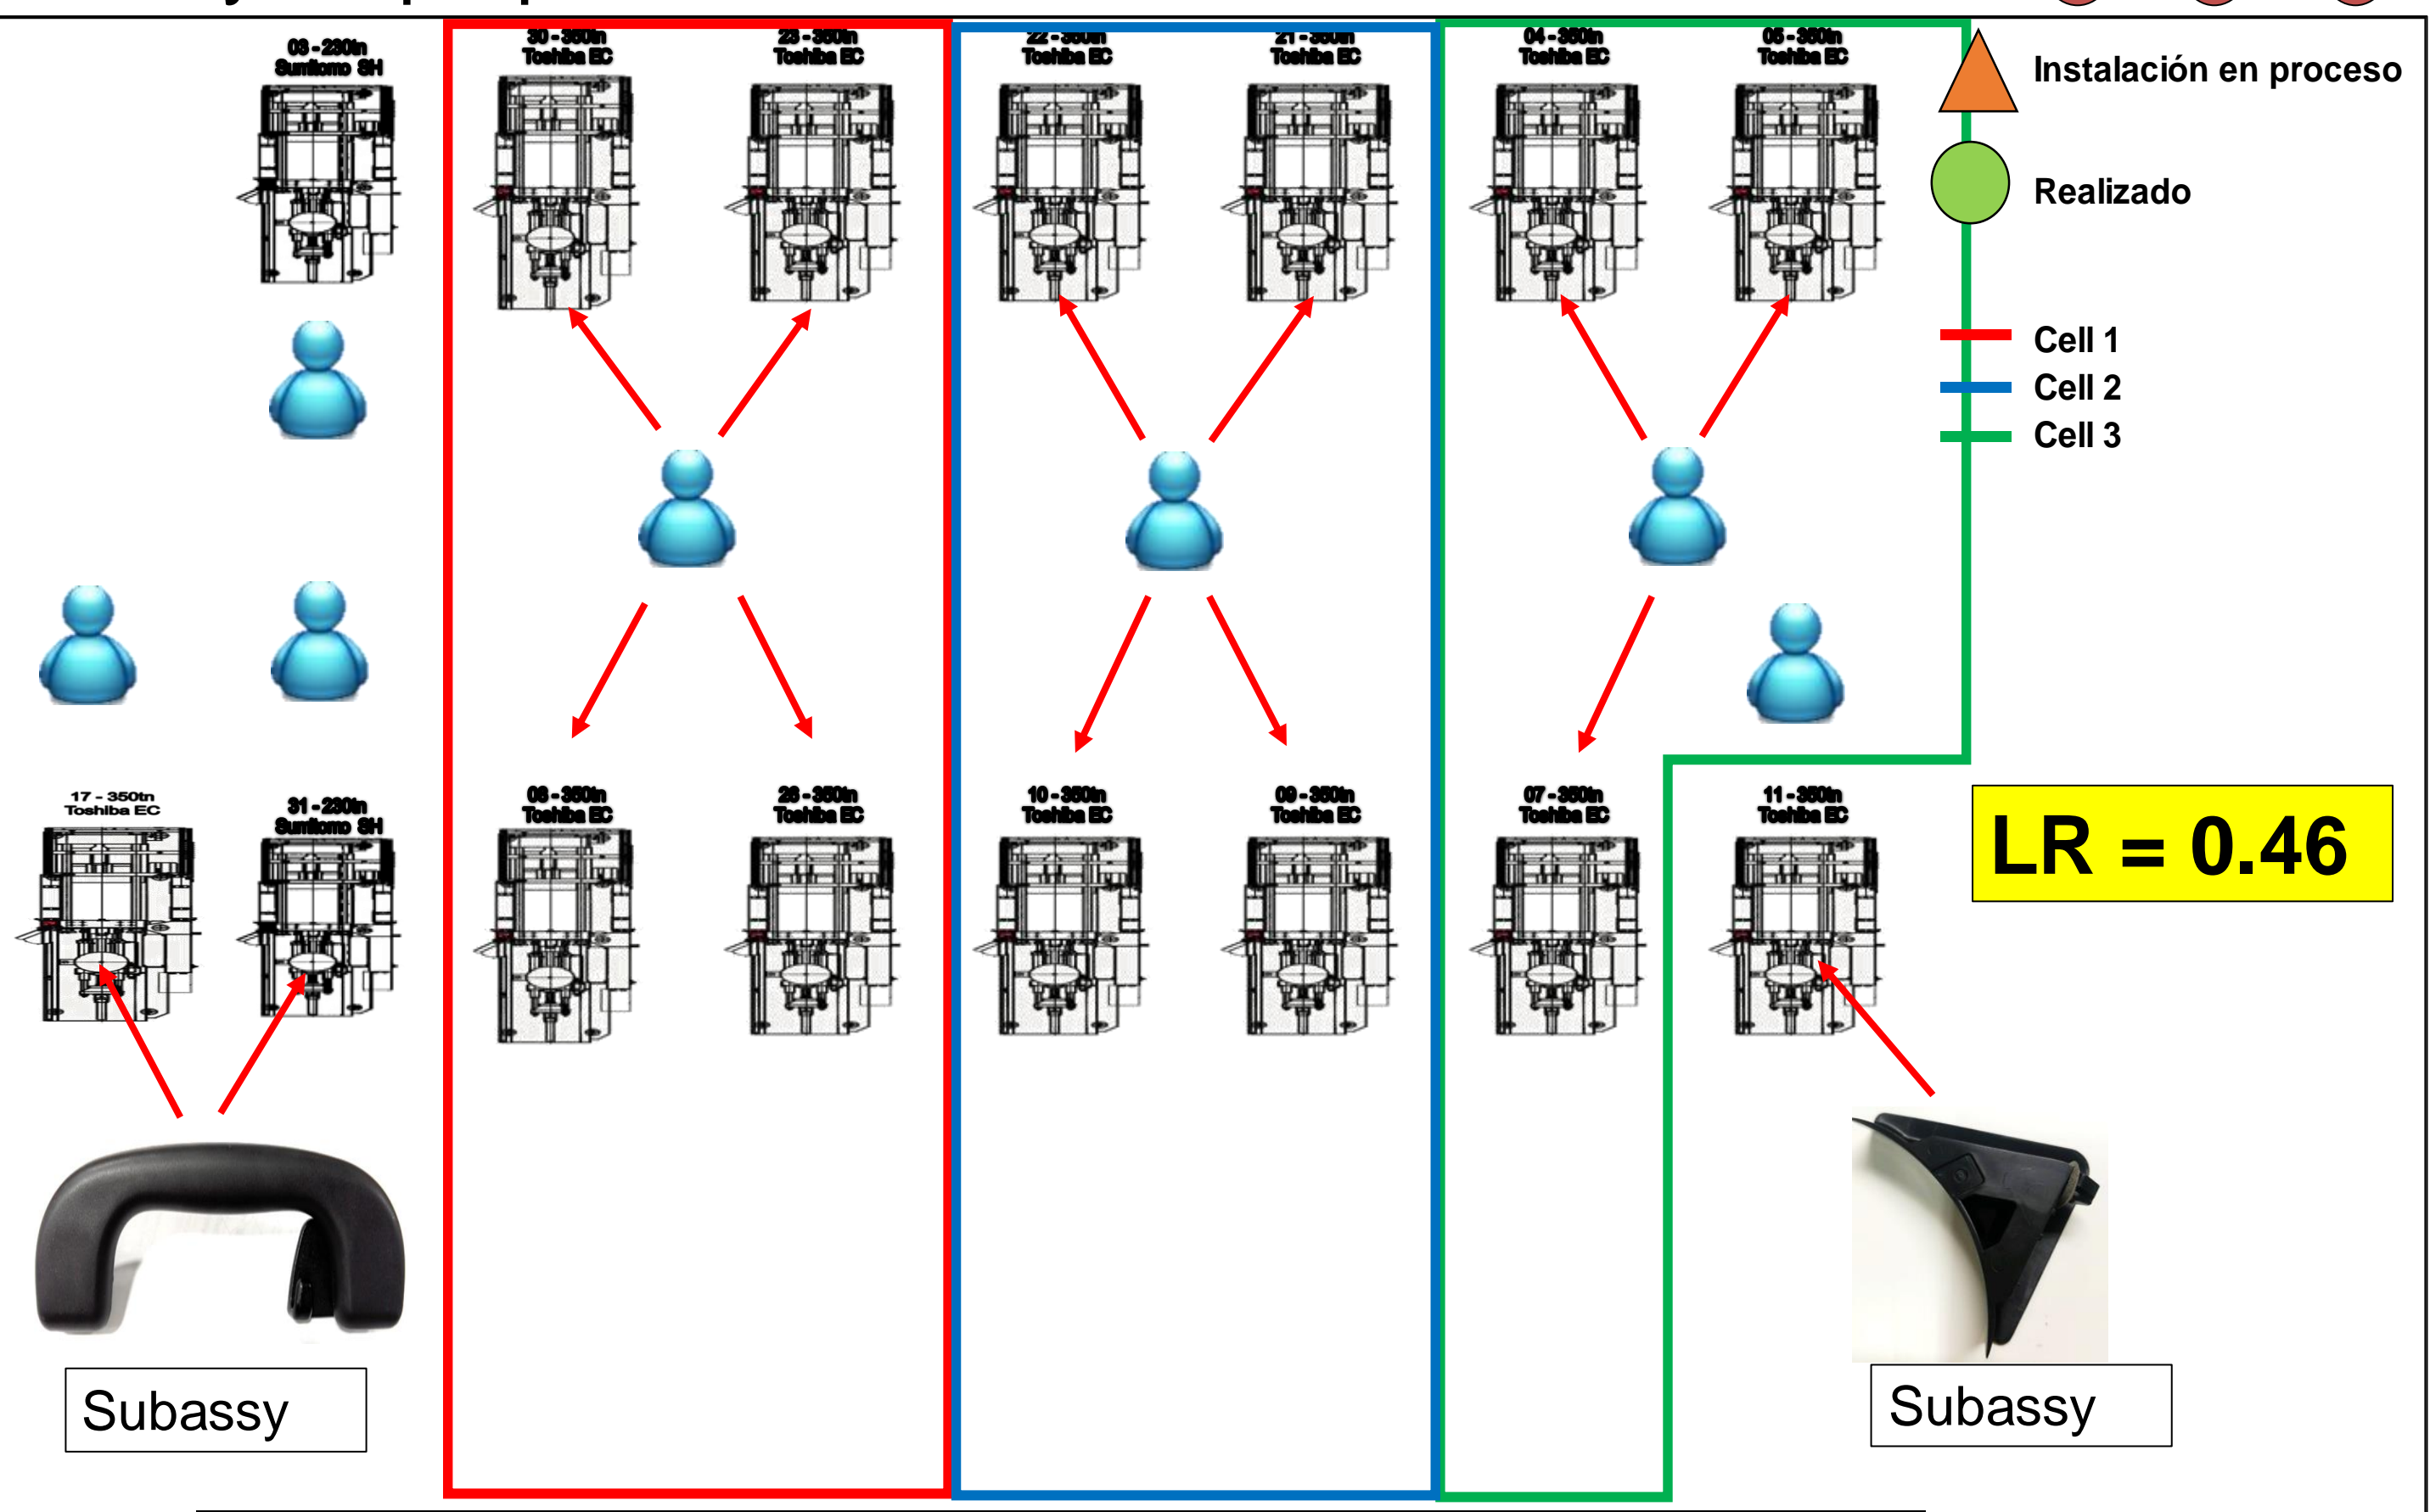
03 - 230tn
Sumitomo SH

30 - 350tn
Toshiba EC

23 - 350tn
Toshiba EC

22 - 350tn
Toshiba EC

21 - 350tn
Toshiba EC

04 - 350tn
Toshiba EC

05 - 350tn
Toshiba EC

Instalación en proceso

Realizado

Cell 1
Cell 2
Cell 3

17 - 350tn
Toshiba EC

31 - 230tn
Sumitomo SH

08 - 350tn
Toshiba EC

26 - 350tn
Toshiba EC

10 - 350tn
Toshiba EC

09 - 350tn
Toshiba EC

07 - 350tn
Toshiba EC

11 - 350tn
Toshiba EC

LR = 0.46

Subassy

Subassy